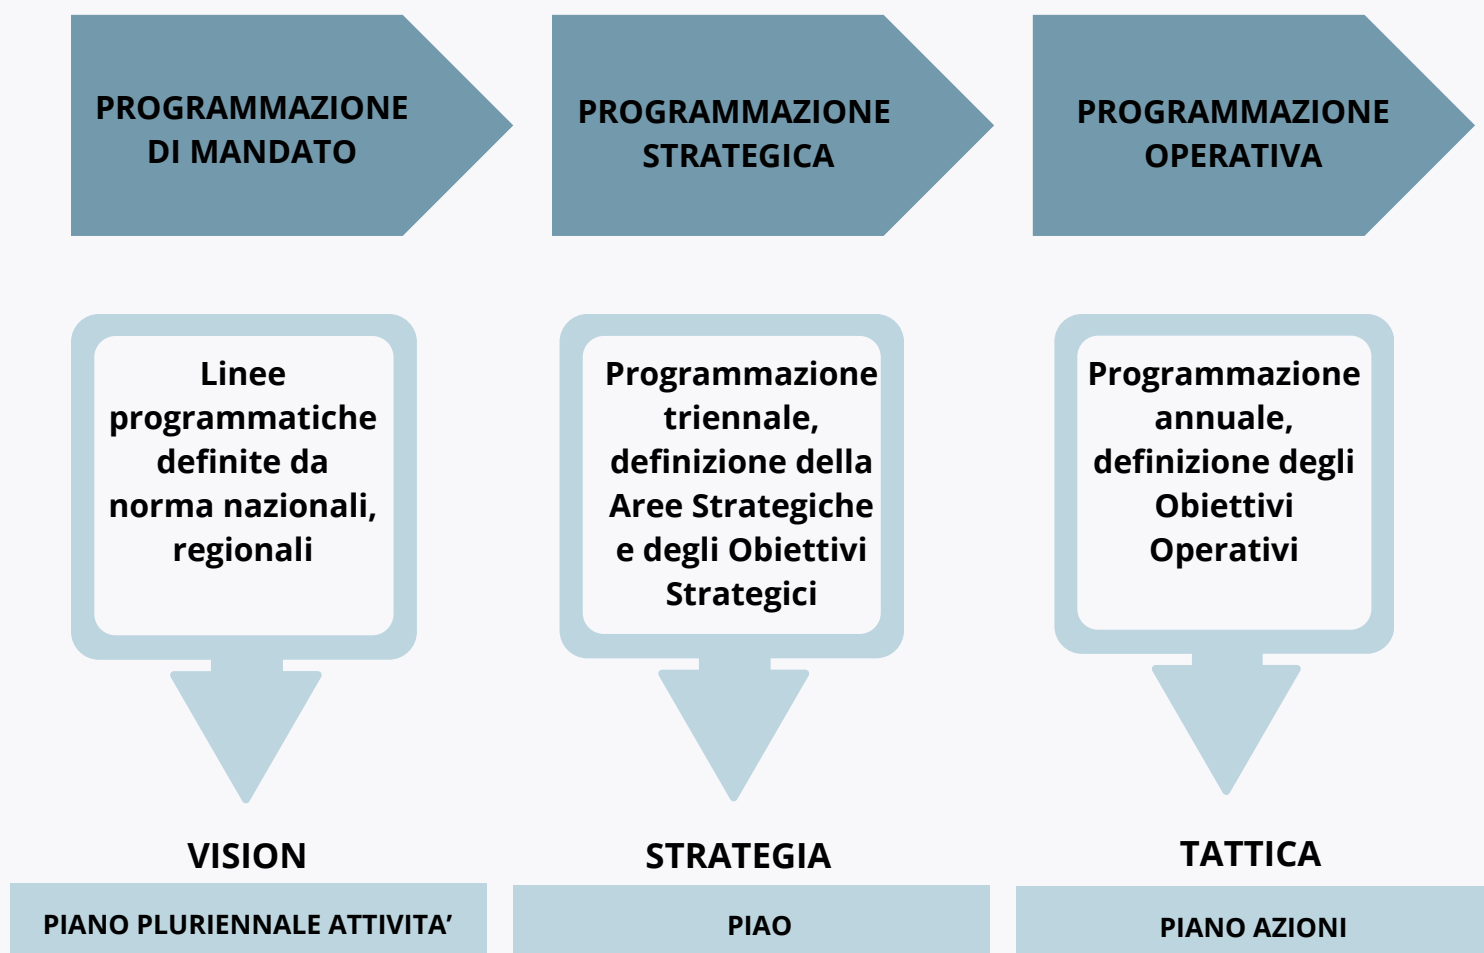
PROGRAMMAZIONE DI MANDATO

PROGRAMMAZIONE STRATEGICA

PROGRAMMAZIONE OPERATIVA

Linee programmatiche definite da norma nazionali, regionali

Programmazione triennale, definizione della Aree Strategiche e degli Obiettivi Strategici

Programmazione annuale, definizione degli Obiettivi Operativi

VISION

STRATEGIA

TATTICA

PIANO PLURIENNALE ATTIVITA’

PIAO

PIANO AZIONI